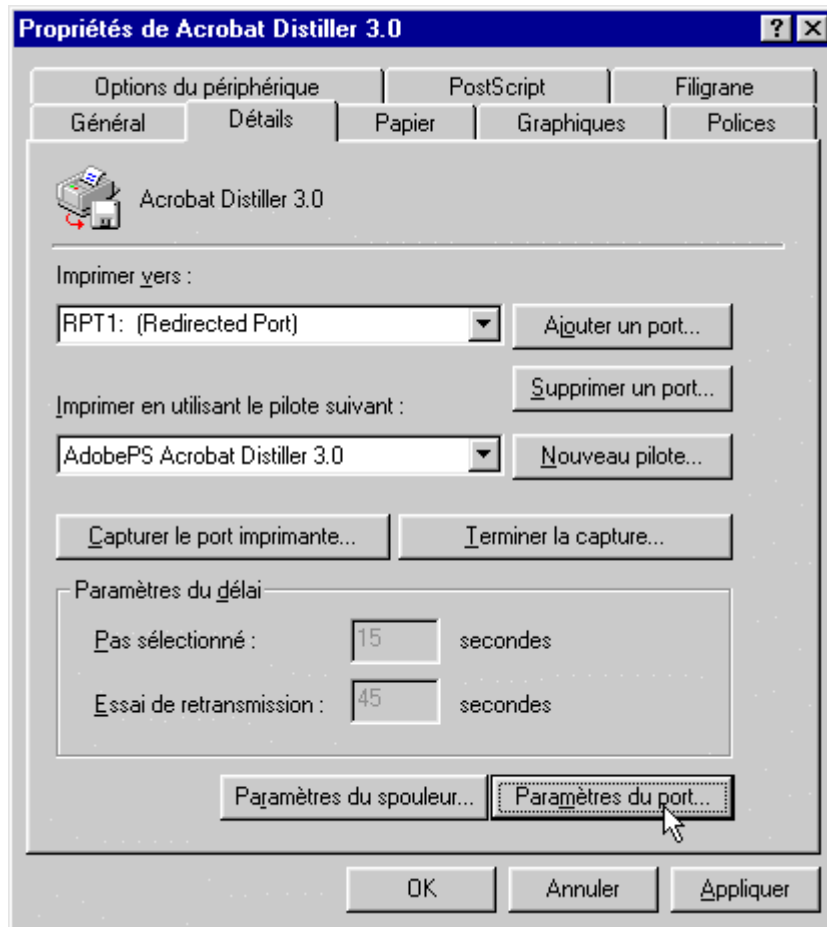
Propriétés de Acrobat Distiller 3.0

?
X

Options du périphérique
PostScript
Filigrane
Général
Détails
Papier
Graphiques
Polices

Acrobat Distiller 3.0

Imprimer vers :

RPT1: (Redirected Port)

Ajouter un port...

Supprimer un port...

Imprimer en utilisant le pilote suivant :

AdobePS Acrobat Distiller 3.0

Nouveau pilote...

Capturer le port imprimante...

Terminer la capture...

Paramètres du délai

Pas sélectionné : 15 secondes

Essai de retransmission : 45 secondes

Paramètres du spouleur...

Paramètres du port...

OK
Annuler
Appliquer